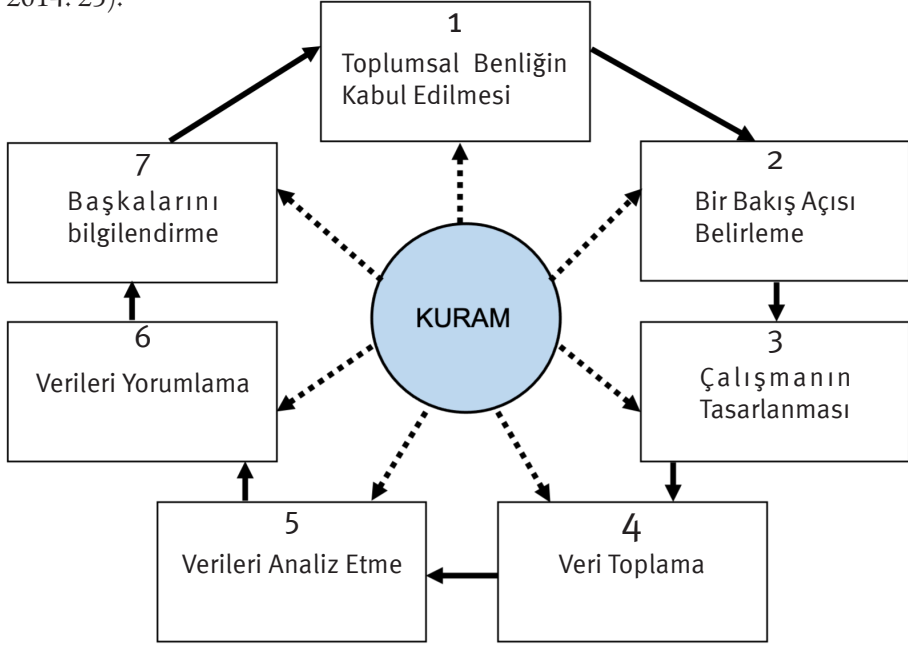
2014: 25).

1
Toplumsal Benliğin Kabul Edilmesi

2
Bir Bakış Açısı Belirleme

3
Çalışmanın Tasarlanması

4
Veri Toplama

5
Verileri Analiz Etme

6
Verileri Yorumlama

7
Başkalarını bilgilendirme

KURAM